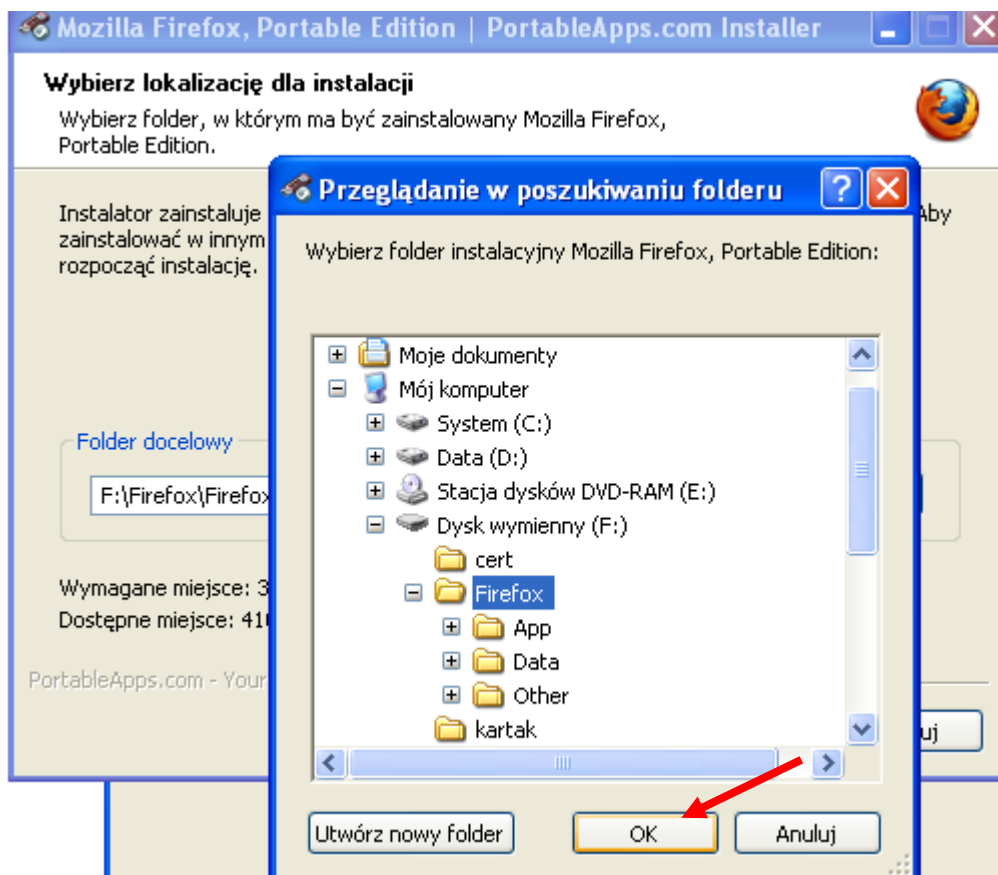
Mozilla Firefox, Portable Edition | PortableApps.com Installer

Wybierz lokalizację dla instalacji

Wybierz folder, w którym ma być zainstalowany Mozilla Firefox, Portable Edition.

Instalator zainstaluje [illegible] Aby zainstalować w innym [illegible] rozpocząć instalację.

Folder docelowy

F:\Firefox\Firefox

Wymagane miejsce: 3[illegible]

Dostępne miejsce: 41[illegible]

PortableApps.com - Your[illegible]

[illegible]uj

Przeglądanie w poszukiwaniu folderu

Wybierz folder instalacyjny Mozilla Firefox, Portable Edition:

Moje dokumenty
Mój komputer
System (C:)
Data (D:)
Stacja dysków DVD-RAM (E:)
Dysk wymienny (F:)
cert
Firefox
App
Data
Other
kartak

Utwórz nowy folder

OK

Anuluj